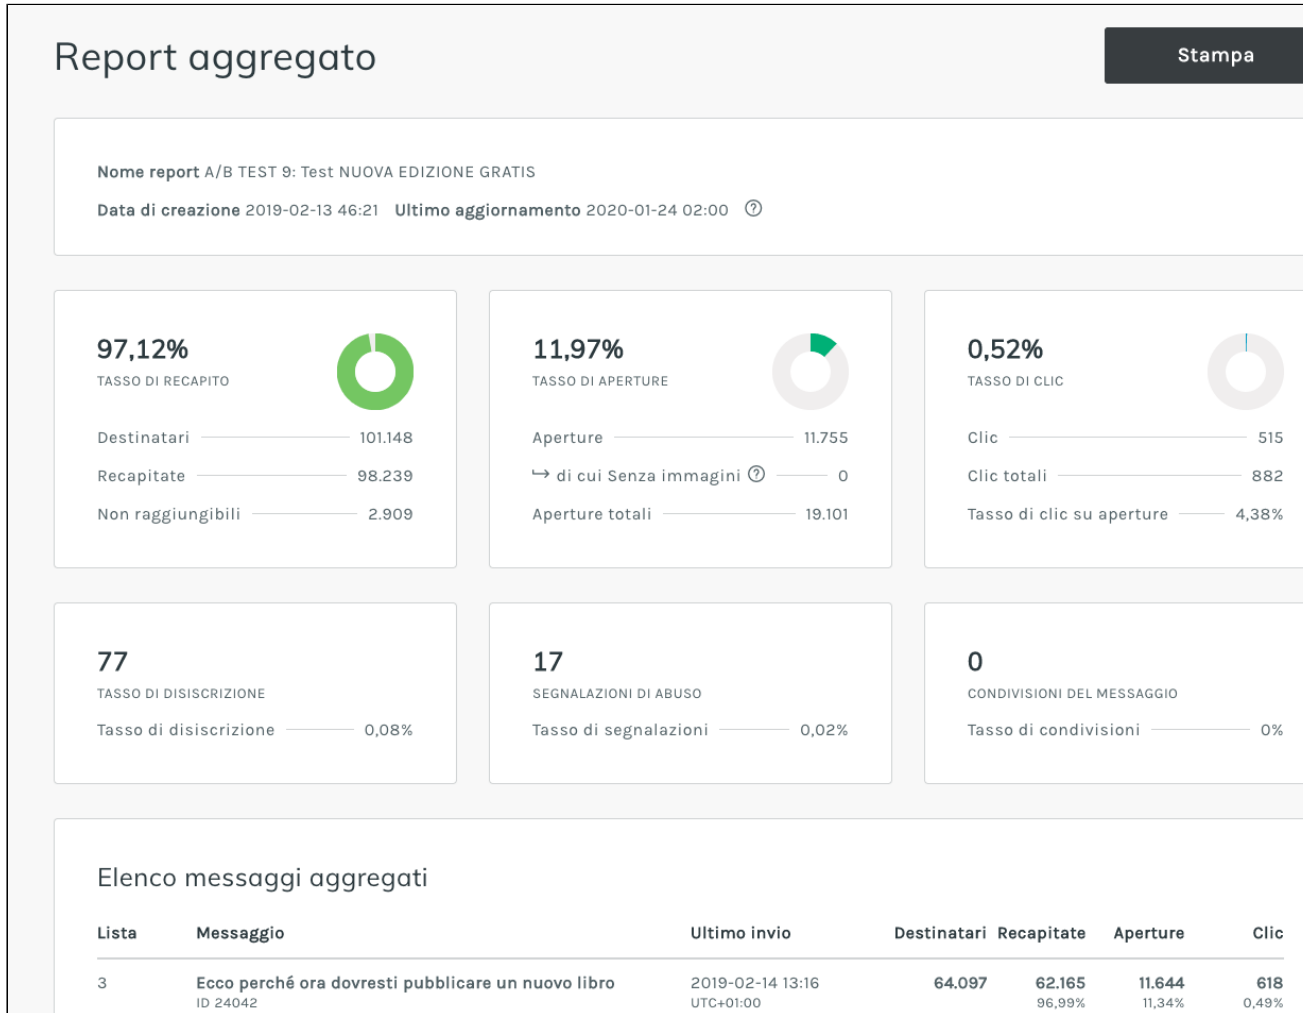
Report aggregato

Stampa

Nome report A/B TEST 9: Test NUOVA EDIZIONE GRATIS
Data di creazione 2019-02-13 46:21 Ultimo aggiornamento 2020-01-24 02:00 ⓘ

97,12%
TASSO DI RECAPITO
Destinatari 101.148
Recapitate 98.239
Non raggiungibili 2.909

11,97%
TASSO DI APERTURE
Aperture 11.755
↪ di cui Senza immagini ⓘ 0
Aperture totali 19.101

0,52%
TASSO DI CLIC
Clic 515
Clic totali 882
Tasso di clic su aperture 4,38%

77
TASSO DI DISISCRIZIONE
Tasso di disiscrizione 0,08%

17
SEGNALAZIONI DI ABUSO
Tasso di segnalazioni 0,02%

0
CONDIVISIONI DEL MESSAGGIO
Tasso di condivisioni 0%

Elenco messaggi aggregati

| Lista | Messaggio | Ultimo invio | Destinatari | Recapitate | Aperture | Clic |
|---|---|---|---|---|---|---|
| 3 | Ecco perché ora dovresti pubblicare un nuovo libro ID 24042 | 2019-02-14 13:16 UTC+01:00 | 64.097 | 62.165 96,99% | 11.644 11,34% | 618 0,49% |